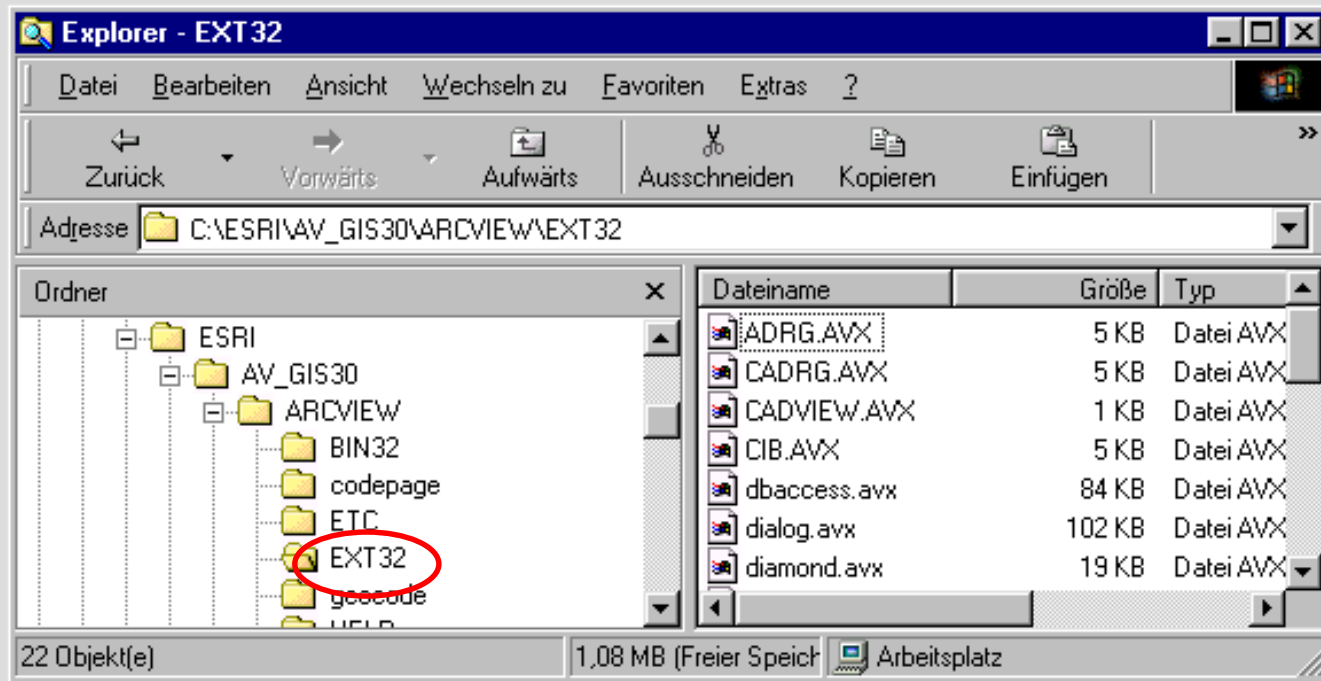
Explorer - EXT32

Datei Bearbeiten Ansicht Wechseln zu Favoriten Extras ?

Zurück Vorwärts Aufwärts Ausschneiden Kopieren Einfügen »

Adresse C:\ESRI\AV_GIS30\ARCVIEW\EXT32

Ordner ×

ESRI
AV_GIS30
ARCVIEW
BIN32
codepage
ETC
EXT32
geocode
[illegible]

| Dateiname | Größe | Typ |
|---|---|---|
| ADRG.AVX | 5 KB | Datei AVX |
| CADRG.AVX | 5 KB | Datei AVX |
| CADVIEW.AVX | 1 KB | Datei AVX |
| CIB.AVX | 5 KB | Datei AVX |
| dbaccess.avx | 84 KB | Datei AVX |
| dialog.avx | 102 KB | Datei AVX |
| diamond.avx | 19 KB | Datei AVX |

22 Objekt(e) 1,08 MB (Freier Speich Arbeitsplatz